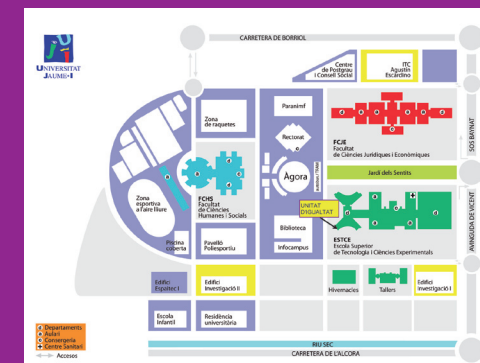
UNIVERSITAT JAUME·I

CARRETERA DE BORRIOL

Centre de Postgrau i Consell Social

ITC Agustín Escardino

Zona de raquetes

Paranimf

Rectorat

FCJE Facultat de Ciències Jurídiques i Econòmiques

Agora

Zona esportiva a l'aire lliure

FCHS Facultat de Ciències Humanes i Socials

Jardí dels Sentits

UNITAT D'IGUALTAT

ESTCE Escola Superior de Tecnologia i Ciències Experimentals

Piscina coberta

Pavelló Poliesportiu

Biblioteca

Infocampus

Edifici Espaitec I

Edifici Investigació II

Hivernacles

Tallers

Edifici Investigació I

Escola Infantil

Residència universitària

SOS BAYNAT

AVINGUDA DE VICENT

RIU SEC

CARRETERA DE L'ALCORA

d Departaments
a Aulari
c Consergeria
+ Centre Sanitari
Accesos